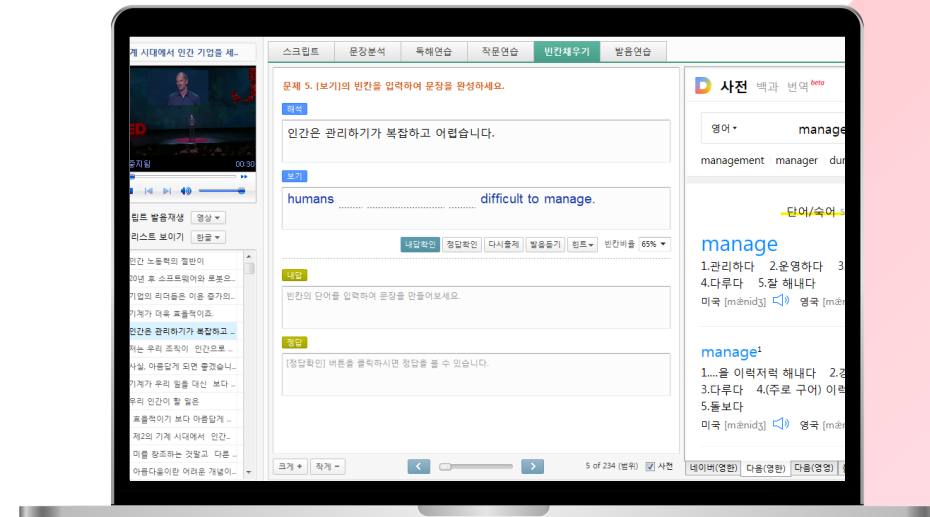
계 시대에서 인간 기업을 세..

ED

중지됨 00:30

립트 발음재생 영상
리스트 보이기 한글

인간 노동력의 절반이
20년 후 소프트웨어와 로봇으..
기업의 리더들은 이윤 증가의..
기계가 더욱 효율적이죠.
인간은 관리하기가 복잡하고 ..
저는 우리 조직이 인간으로 ..
사실, 아름답게 되면 좋겠습니..
기계가 우리 일을 대신 보다 ..
우리 인간이 할 일은
효율적이기 보다 아름답게 ..
제2의 기계 시대에서 인간..
미를 창조하는 것말고 다른 ..
아름다움이란 어려운 개념이..

스크립트 | 문장분석 | 독해연습 | 작문연습 | 빈칸채우기 | 발음연습

문제 5. [보기]의 빈칸을 입력하여 문장을 완성하세요.

해석
인간은 관리하기가 복잡하고 어렵습니다.

보기
humans ...... ............... ...... difficult to manage.

내답확인 | 정답확인 | 다시풀기 | 발음듣기 | 힌트 | 빈칸비율 65%

내답
빈칸의 단어를 입력하여 문장을 만들어보세요.

정답
[정답확인] 버튼을 클릭하시면 정답을 볼 수 있습니다.

크게 + | 작게 - | 5 of 234 (범위) | 사전

D 사전 백과 번역 beta

영어 manage

management manager du

단어/숙어

manage
1.관리하다 2.운영하다 3
4.다루다 5.잘 해내다
미국 [mǽnidʒ] 영국 [m

manage¹
1....을 이럭저럭 해내다 2.
3.다루다 4.(주로 구어) 이
5.돌보다
미국 [mǽnidʒ] 영국 [m

네이버(영한) | 다음(영한) | 다음(영영)